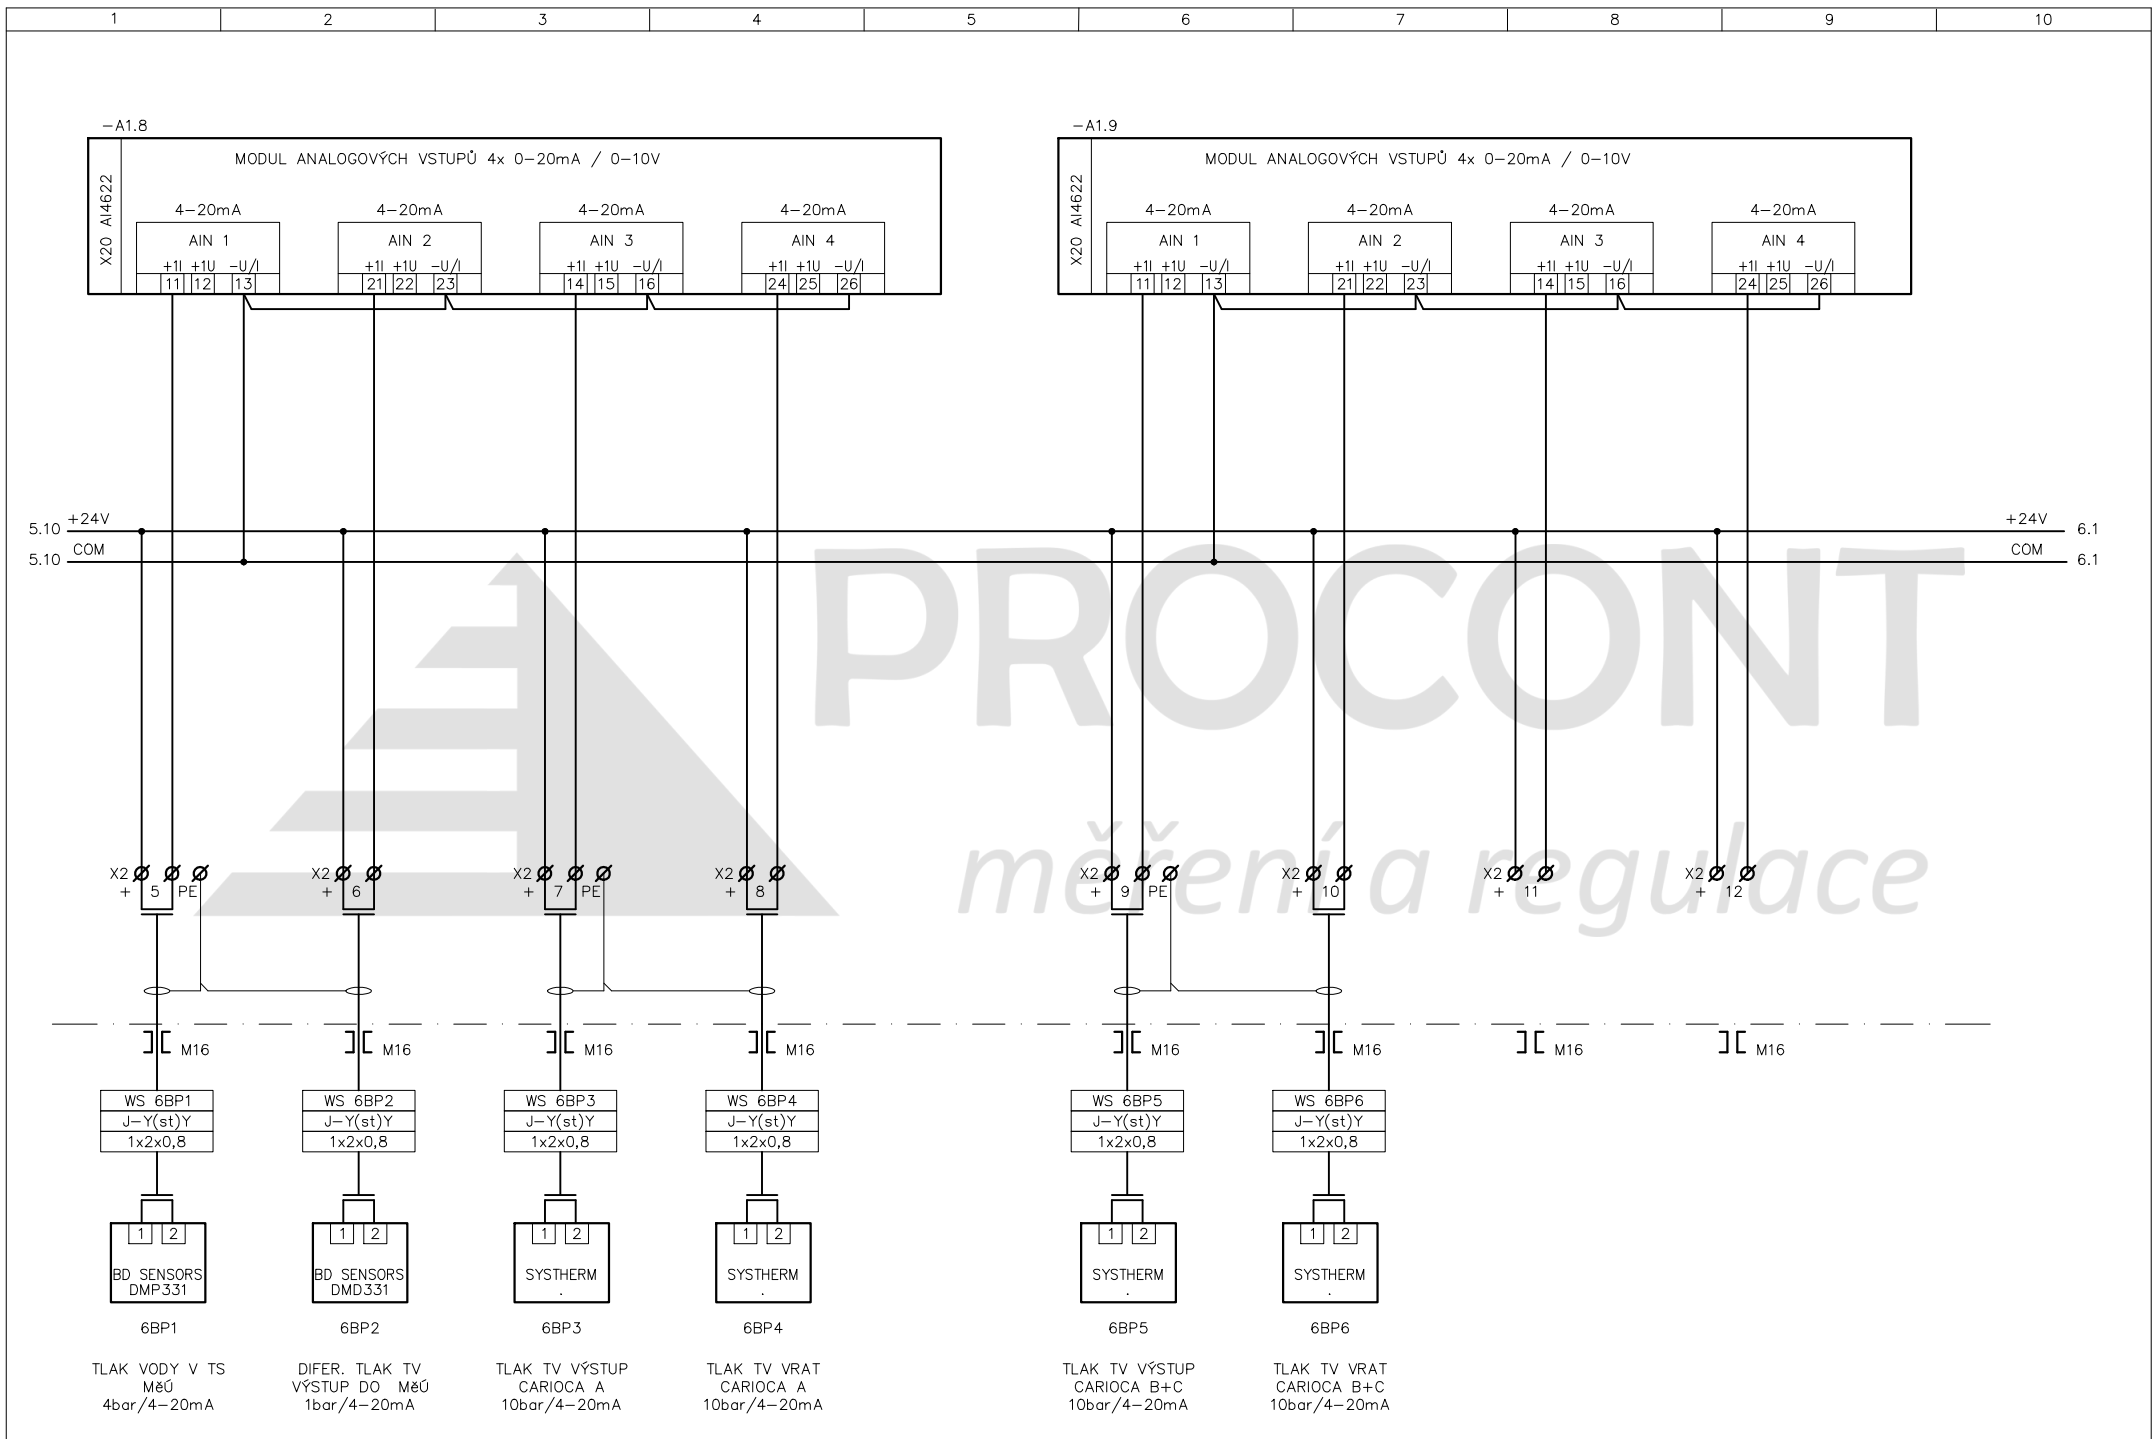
1 2 3 4 5 6 7 8 9 10

−A1.8

X20 AI4622

MODUL ANALOGOVÝCH VSTUPŮ 4x 0−20mA / 0−10V

4−20mA AIN 1 +1I +1U −U/I 11 12 13

4−20mA AIN 2 +1I +1U −U/I 21 22 23

4−20mA AIN 3 +1I +1U −U/I 14 15 16

4−20mA AIN 4 +1I +1U −U/I 24 25 26

−A1.9

X20 AI4622

MODUL ANALOGOVÝCH VSTUPŮ 4x 0−20mA / 0−10V

4−20mA AIN 1 +1I +1U −U/I 11 12 13

4−20mA AIN 2 +1I +1U −U/I 21 22 23

4−20mA AIN 3 +1I +1U −U/I 14 15 16

4−20mA AIN 4 +1I +1U −U/I 24 25 26

5.10 +24V
5.10 COM
+24V 6.1
COM 6.1

PROCONT
měření a regulace

X2 + 5 PE
X2 + 6
X2 + 7 PE
X2 + 8
X2 + 9 PE
X2 + 10
X2 + 11
X2 + 12

M16 M16 M16 M16 M16 M16 M16 M16

WS 6BP1 J−Y(st)Y 1x2x0,8
WS 6BP2 J−Y(st)Y 1x2x0,8
WS 6BP3 J−Y(st)Y 1x2x0,8
WS 6BP4 J−Y(st)Y 1x2x0,8
WS 6BP5 J−Y(st)Y 1x2x0,8
WS 6BP6 J−Y(st)Y 1x2x0,8

1 2 BD SENSORS DMP331
1 2 BD SENSORS DMD331
1 2 SYSTHERM .
1 2 SYSTHERM .
1 2 SYSTHERM .
1 2 SYSTHERM .

6BP1
TLAK VODY V TS MĚÚ 4bar/4−20mA

6BP2
DIFER. TLAK TV VÝSTUP DO MĚÚ 1bar/4−20mA

6BP3
TLAK TV VÝSTUP CARIOCA A 10bar/4−20mA

6BP4
TLAK TV VRAT CARIOCA A 10bar/4−20mA

6BP5
TLAK TV VÝSTUP CARIOCA B+C 10bar/4−20mA

6BP6
TLAK TV VRAT CARIOCA B+C 10bar/4−20mA